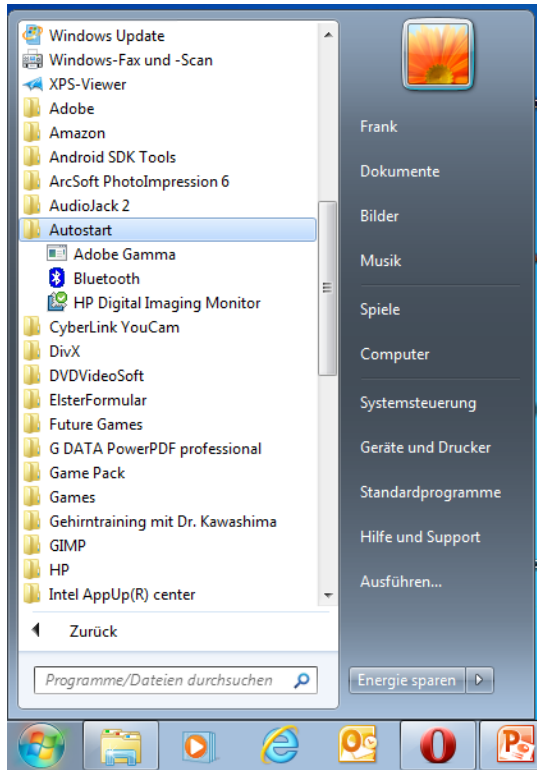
Windows Update
Windows-Fax und -Scan
XPS-Viewer
Adobe
Amazon
Android SDK Tools
ArcSoft PhotoImpression 6
AudioJack 2
Autostart
Adobe Gamma
Bluetooth
HP Digital Imaging Monitor
CyberLink YouCam
DivX
DVDVideoSoft
ElsterFormular
Future Games
G DATA PowerPDF professional
Game Pack
Games
Gehirntraining mit Dr. Kawashima
GIMP
HP
Intel AppUp(R) center
Zurück
Programme/Dateien durchsuchen

Frank
Dokumente
Bilder
Musik
Spiele
Computer
Systemsteuerung
Geräte und Drucker
Standardprogramme
Hilfe und Support
Ausführen...
Energie sparen